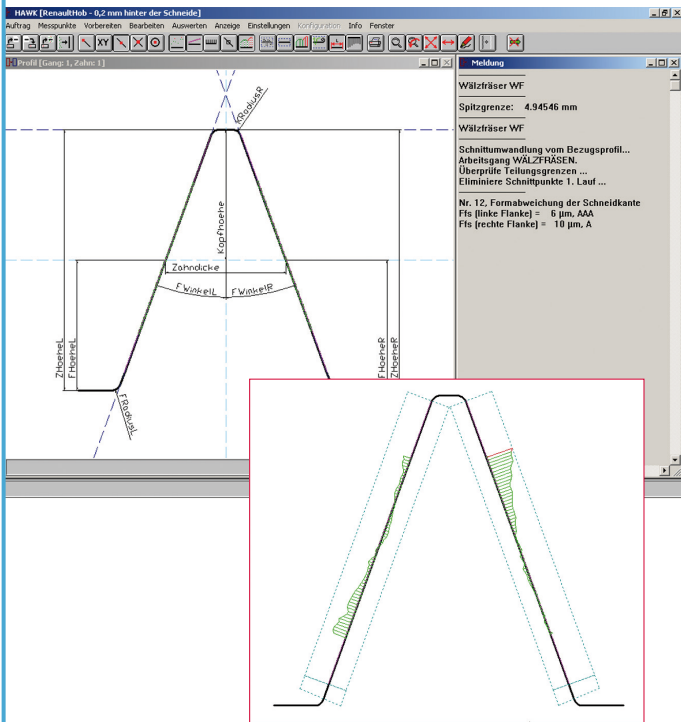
HAWK [RenaultHob - 0,2 mm hinter der Schneide]

Auftrag Messpunkte Vorbereiten Bearbeiten Auswerten Anzeige Einstellungen Konfiguration Info Fenster

XY

Profil [Gang: 1, Zahn: 1]

FRadiusR

Kopfhoehe

Zahndicke

FWinkelL FWinkelR

ZHoeheL FHoeheL

FHoeheR ZHoeheR

FRadiusL

Meldung

Wälzfräser WF

Spitzgrenze: 4.94546 mm

Wälzfräser WF

Schnittumwandlung vom Bezugsprofil...
Arbeitsgang WÄLZFRÄSEN.
Überprüfe Teilungsgrenzen ...
Eliminiere Schnittpunkte 1. Lauf ...

Nr. 12, Formabweichung der Schneidkante
Ffs (linke Flanke) = 6 µm, AAA
Ffs (rechte Flanke) = 10 µm, A